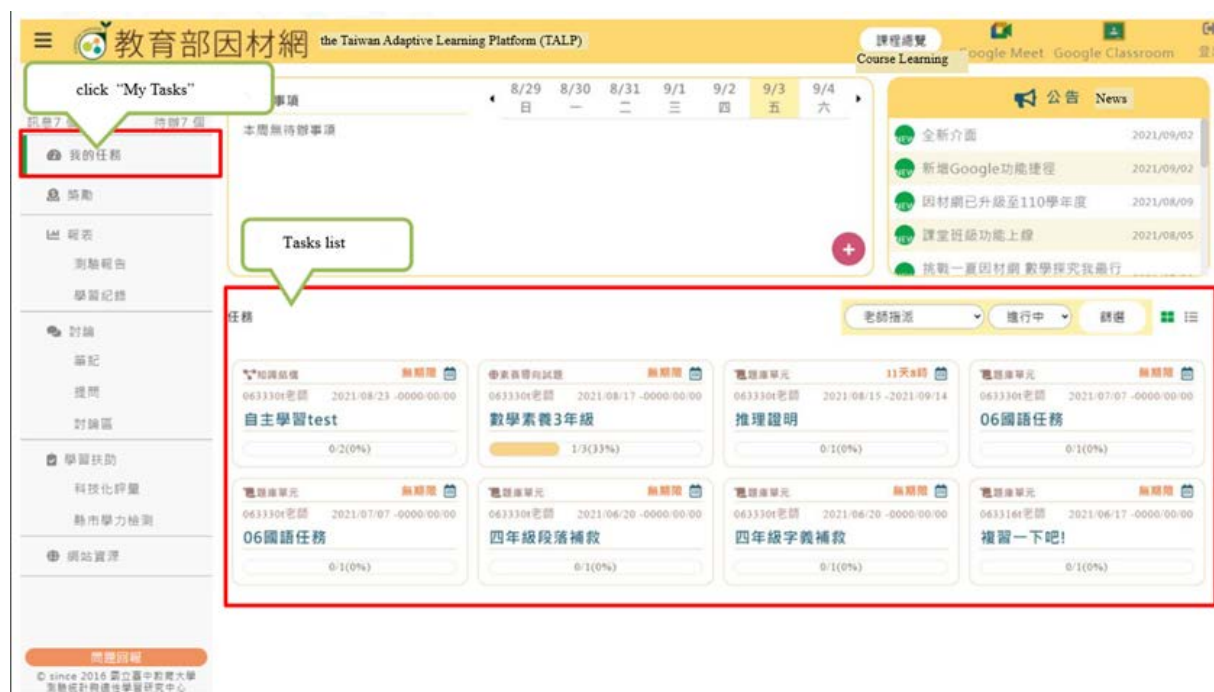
≡ 教育部因材網 the Taiwan Adaptive Learning Platform (TALP)

課程總覽 Course Learning
Google Meet Google Classroom 登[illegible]

click "My Tasks"

訊息7 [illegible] 待辦7 個

我的任務
獎勵
報表
測驗報告
學習紀錄
討論
筆記
提問
討論區
學習扶助
科技化評量
縣市學力檢測
網站資源

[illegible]事項

| 8/29 | 8/30 | 8/31 | 9/1 | 9/2 | 9/3 | 9/4 |
|---|---|---|---|---|---|---|
| 日 | 一 | 二 | 三 | 四 | 五 | 六 |

本周無待辦事項

Tasks list

公告 News
全新介面 2021/09/02
新增Google功能捷徑 2021/09/02
因材網已升級至110學年度 2021/08/09
課堂班級功能上線 2021/08/05
挑戰一直因材網 數學探究我最行 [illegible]

任務

老師指派 進行中 篩選

知識結構 無期限
063330t老師 2021/08/23 -0000/00/00
自主學習test
0/2(0%)

素養導向試題 無期限
063330t老師 2021/08/17 -0000/00/00
數學素養3年級
1/3(33%)

題庫單元 11天8時
063330t老師 2021/08/15 -2021/09/14
推理證明
0/1(0%)

題庫單元 無期限
063330t老師 2021/07/07 -0000/00/00
06國語任務
0/1(0%)

題庫單元 無期限
063330t老師 2021/07/07 -0000/00/00
06國語任務
0/1(0%)

題庫單元 無期限
063330t老師 2021/06/20 -0000/00/00
四年級段落補救
0/1(0%)

題庫單元 無期限
063330t老師 2021/06/20 -0000/00/00
四年級字義補救
0/1(0%)

題庫單元 無期限
063316t老師 2021/06/17 -0000/00/00
複習一下吧!
0/1(0%)

問題回報
© since 2016 國立臺中教育大學 測驗統計與適性學習研究中心